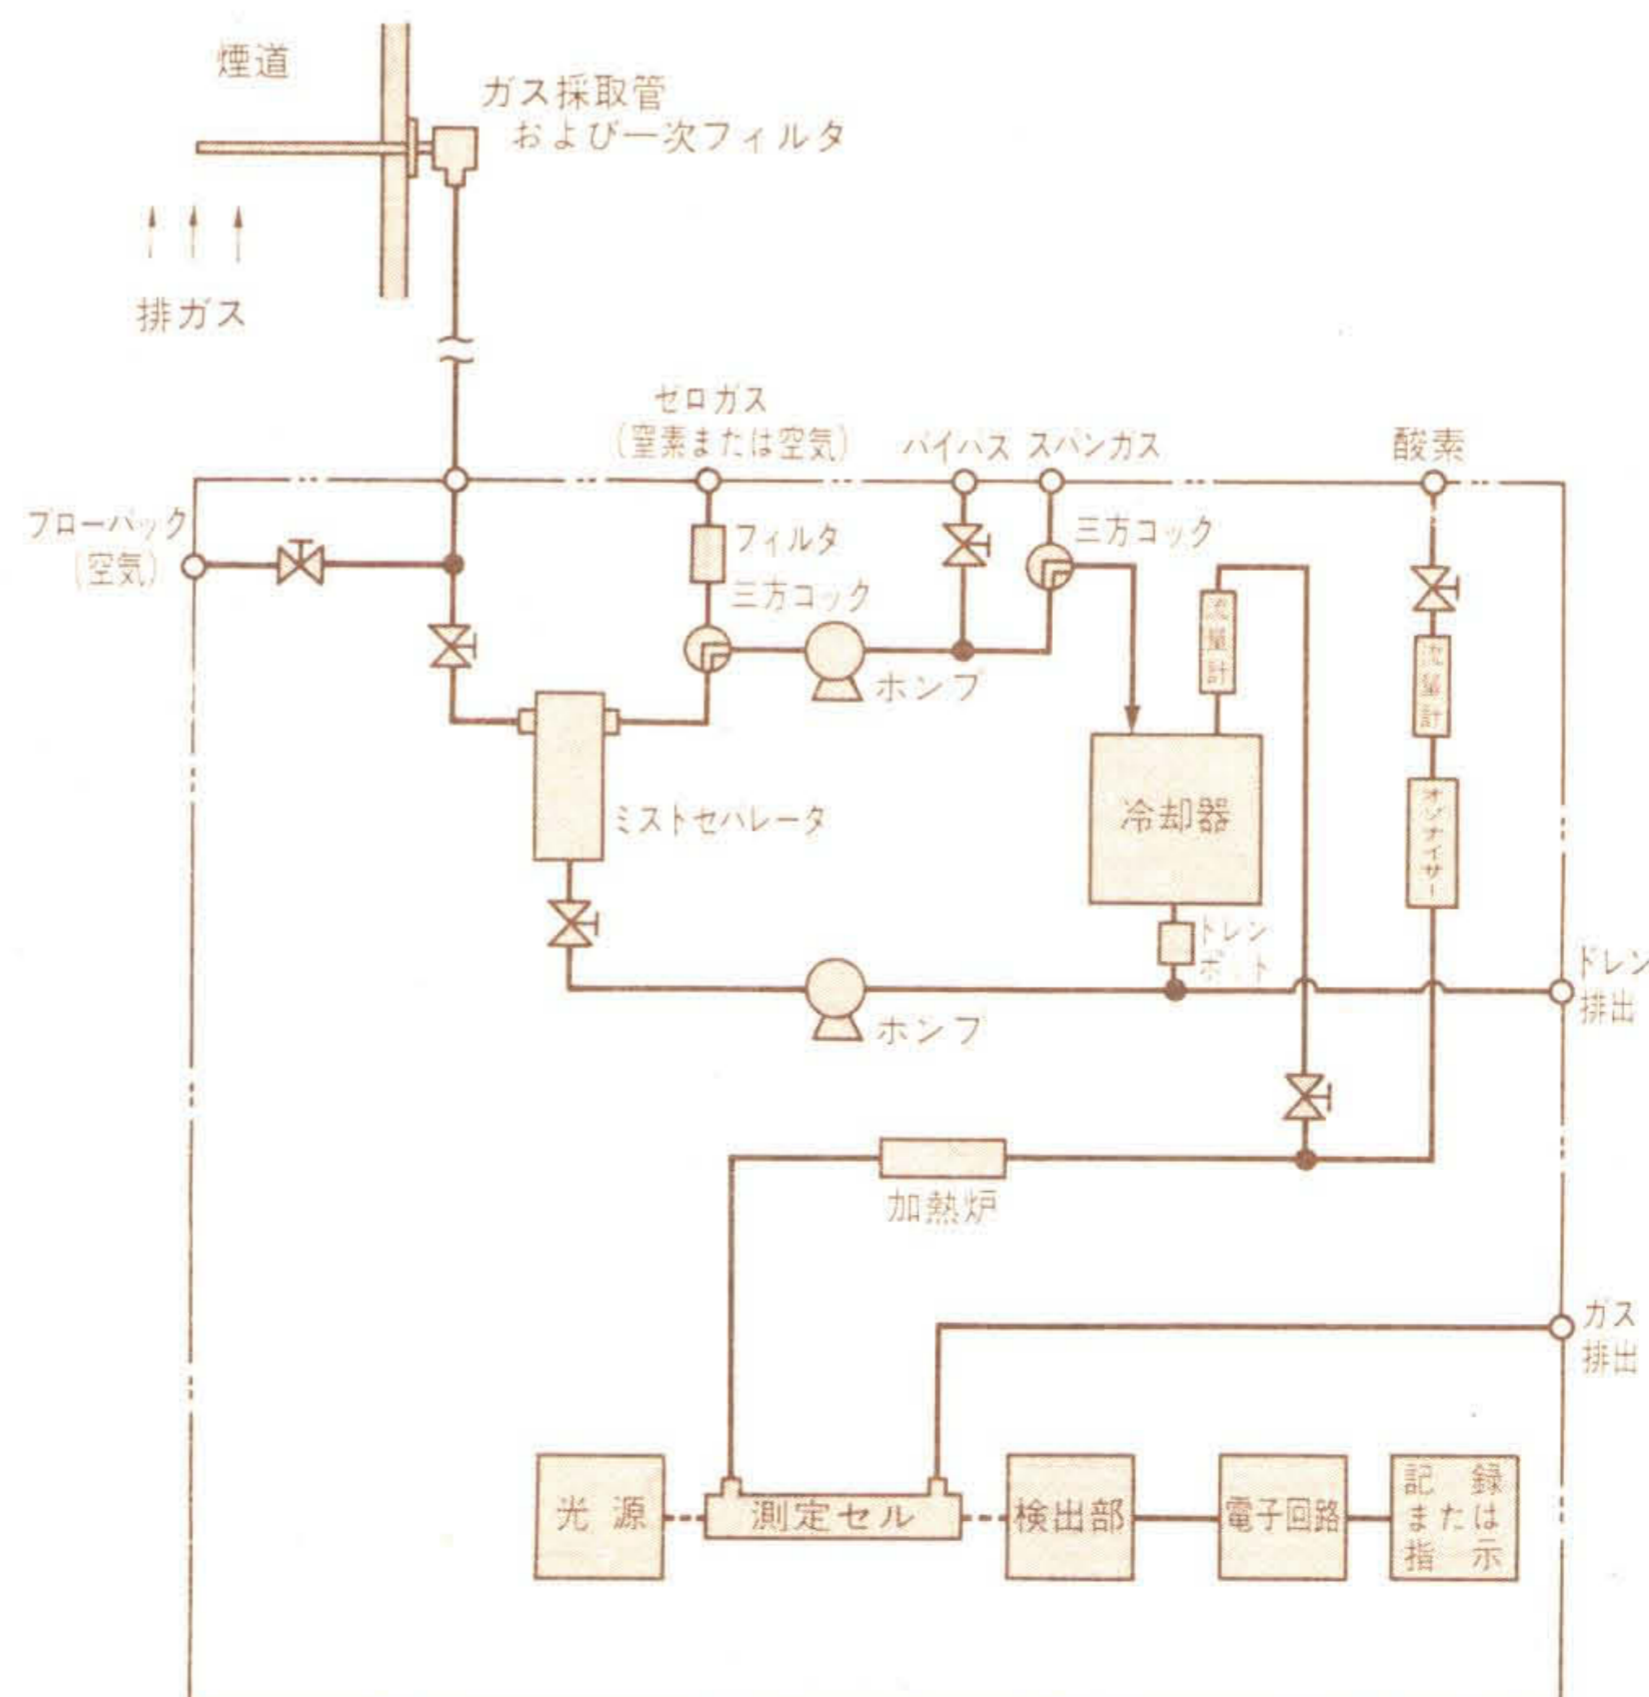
煙道

ガス採取管
および一次フィルタ

排ガス

ゼロガス
（窒素または空気）

バイパス

スパンガス

酸素

ブローバック
（空気）

フィルタ

三方コック

三方コック

ポンプ

流量計

流量計

オゾナイザー

ミストセパレータ

冷却器

ドレンポット

ポンプ

ドレン
排出

加熱炉

ガス
排出

光源

測定セル

検出部

電子回路

記録
または
指示